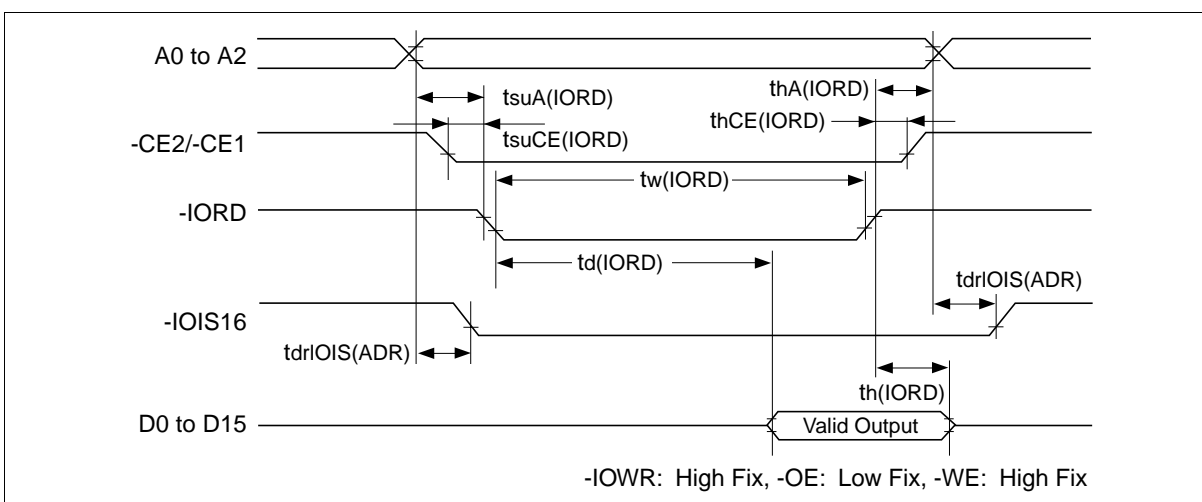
A0 to A2

tsuA(IORD)

thA(IORD)

-CE2/-CE1

tsuCE(IORD)

thCE(IORD)

tw(IORD)

-IORD

td(IORD)

tdrIOIS(ADR)

-IOIS16

tdrIOIS(ADR)

th(IORD)

D0 to D15

Valid Output

-IOWR: High Fix, -OE: Low Fix, -WE: High Fix